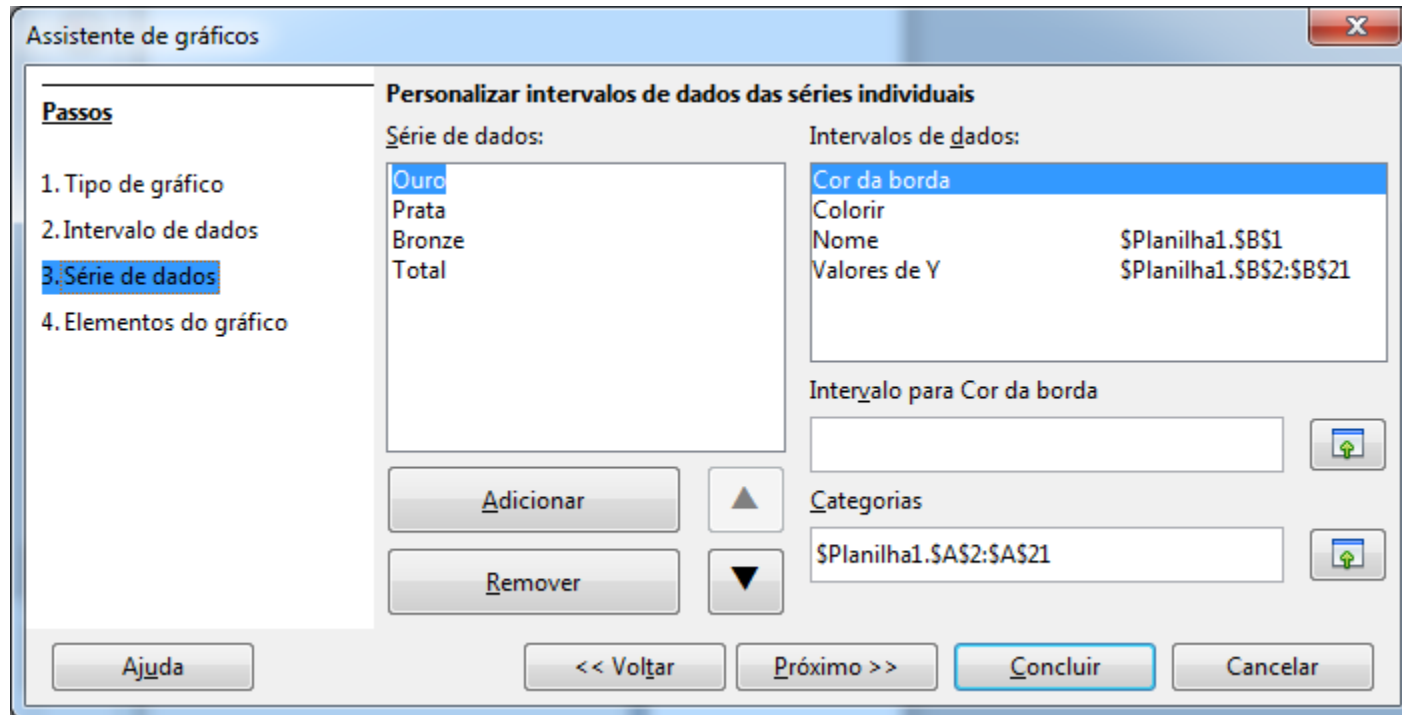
Assistente de gráficos

Passos

1. Tipo de gráfico
2. Intervalo de dados
3. Série de dados
4. Elementos do gráfico

Personalizar intervalos de dados das séries individuais

Série de dados:

Ouro
Prata
Bronze
Total

Adicionar

Remover

Intervalos de dados:

| | |
|---|---|
| Cor da borda | |
| Colorir | |
| Nome | \$Planilha1.\$B\$1 |
| Valores de Y | \$Planilha1.\$B\$2:\$B\$21 |

Intervalo para Cor da borda

Categorias

\$Planilha1.\$A\$2:\$A\$21

Ajuda

<< Voltar

Próximo >>

Concluir

Cancelar